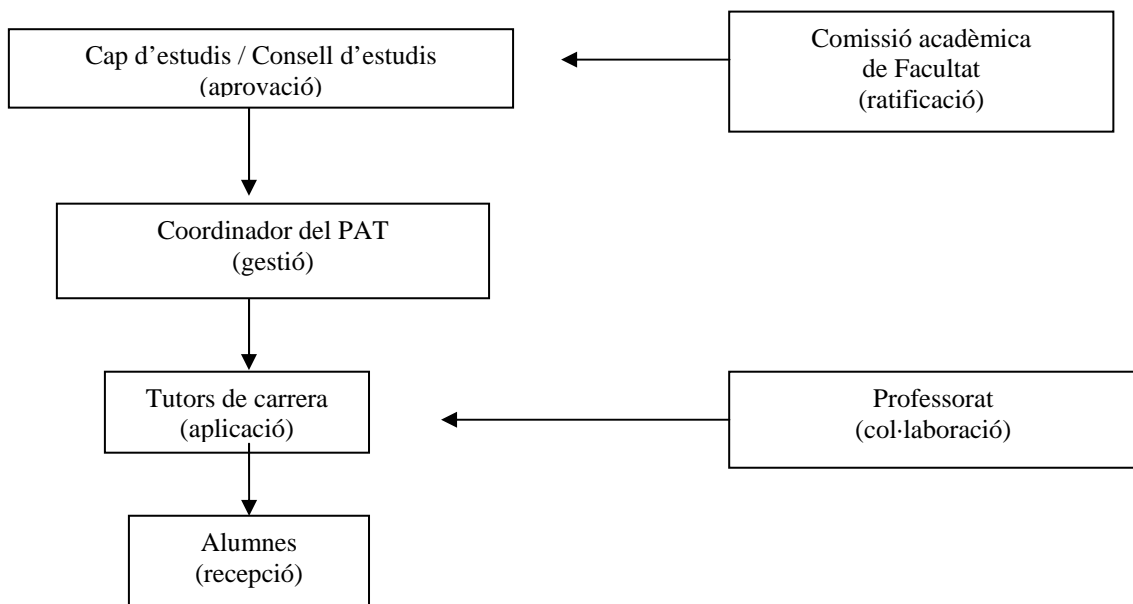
Cap d’estudis / Consell d’estudis
(aprovació)

Comissió acadèmica
de Facultat
(ratificació)

Coordinador del PAT
(gestió)

Tutors de carrera
(aplicació)

Professorat
(col·laboració)

Alumnes
(recepció)